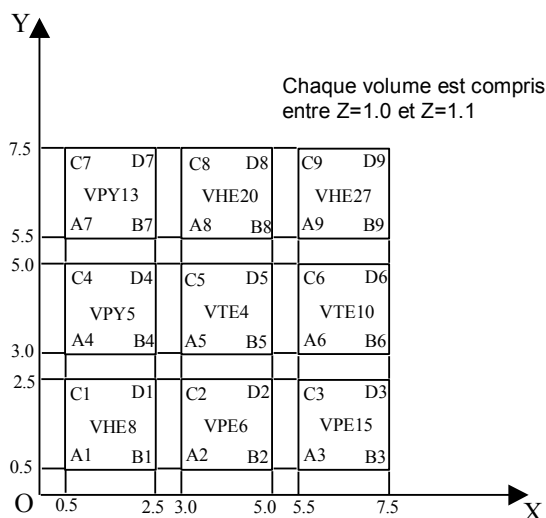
Y

Chaque volume est compris entre Z=1.0 et Z=1.1

7.5

C7 D7
VPY13
A7 B7

C8 D8
VHE20
A8 B8

C9 D9
VHE27
A9 B9

5.5
5.0

C4 D4
VPY5
A4 B4

C5 D5
VTE4
A5 B5

C6 D6
VTE10
A6 B6

3.0
2.5

C1 D1
VHE8
A1 B1

C2 D2
VPE6
A2 B2

C3 D3
VPE15
A3 B3

0.5
O 0.5 2.5 3.0 5.0 5.5 7.5 X